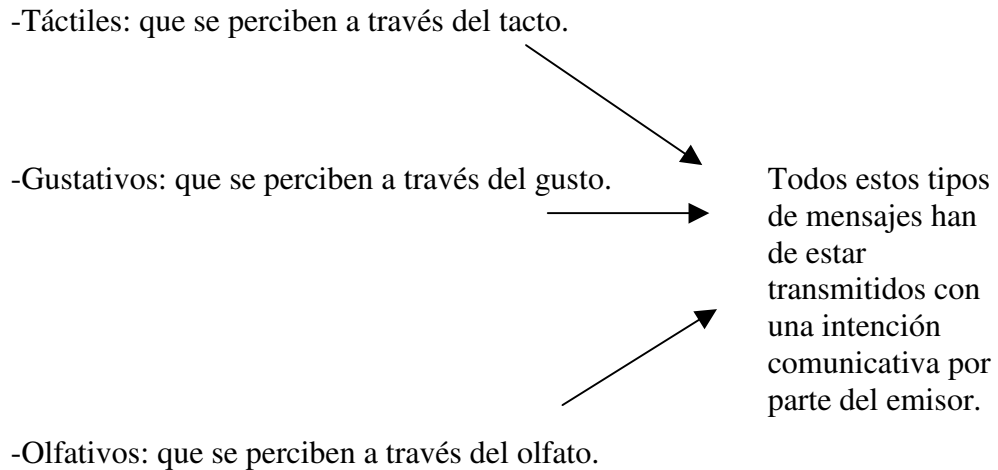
-Táctiles: que se perciben a través del tacto.

-Gustativos: que se perciben a través del gusto.

Todos estos tipos de mensajes han de estar transmitidos con una intención comunicativa por parte del emisor.

-Olfativos: que se perciben a través del olfato.